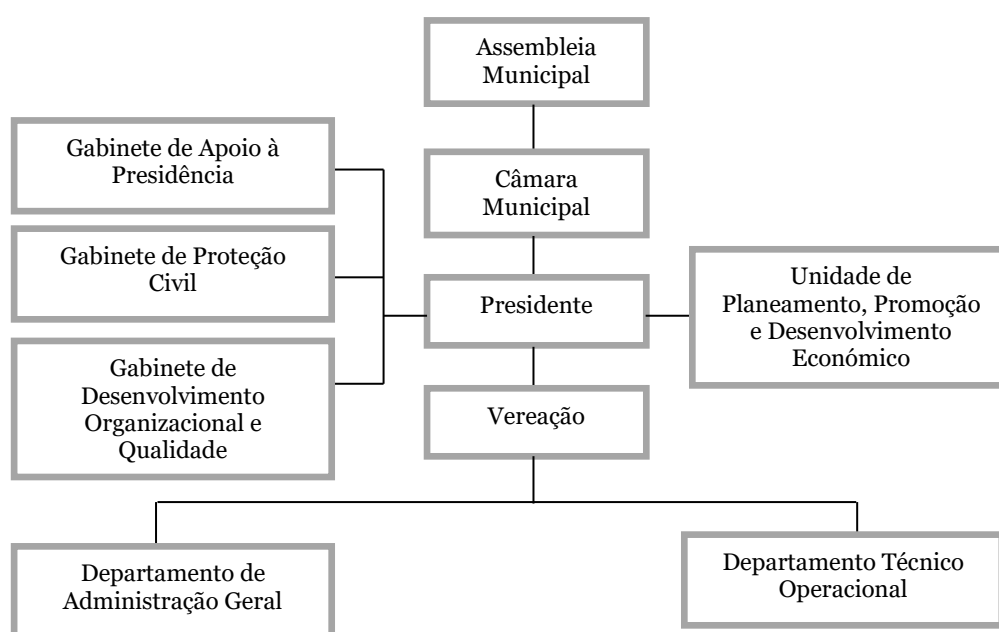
Assembleia Municipal

Gabinete de Apoio à Presidência

Câmara Municipal

Gabinete de Proteção Civil

Presidente

Unidade de Planeamento, Promoção e Desenvolvimento Económico

Gabinete de Desenvolvimento Organizacional e Qualidade

Vereação

Departamento de Administração Geral

Departamento Técnico Operacional